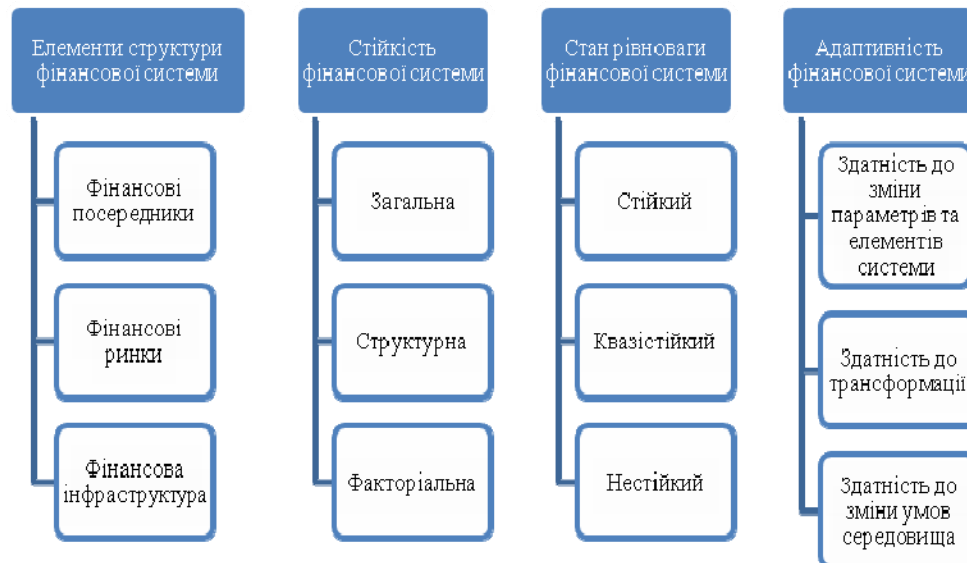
Елементи структури фінансової системи

Фінансові посередники

Фінансові ринки

Фінансова інфраструктура

Стійкість фінансової системи

Загальна

Структурна

Факторіальна

Стан рівноваги фінансової системи

Стійкий

Квазістійкий

Нестійкий

Адаптивність фінансової системи

Здатність до зміни параметрів та елементів системи

Здатність до трансформації

Здатність до зміни умов середовища